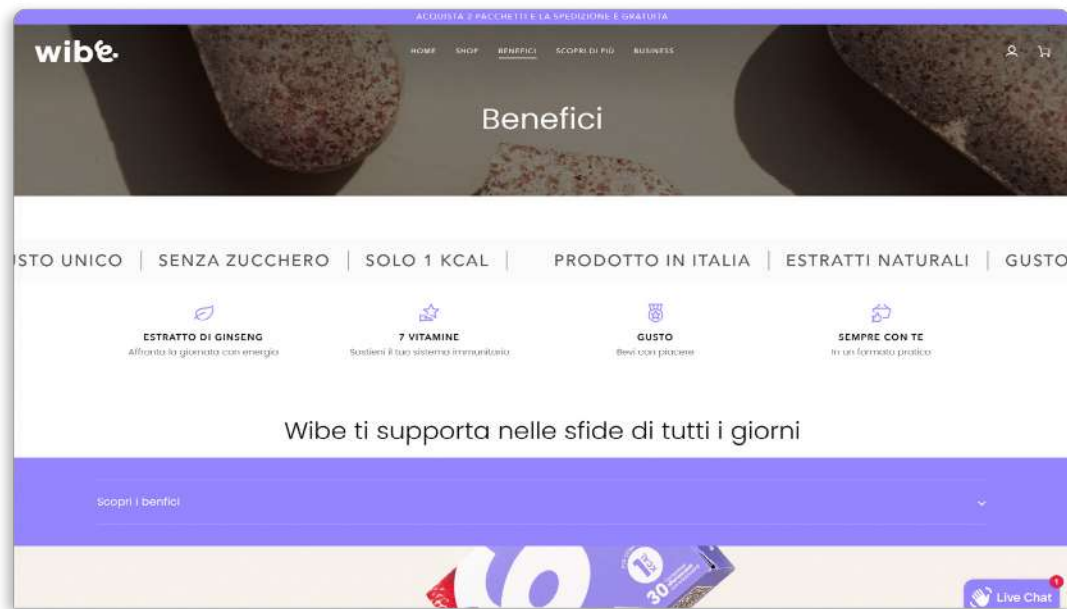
ACQUISTA 2 PACCHETTI E LA SPEDIZIONE È GRATUITA

wibe.

HOME SHOP BENEFICI SCOPRI DI PIÙ BUSINESS

Benefici

STO UNICO | SENZA ZUCCHERO | SOLO 1 KCAL | PRODOTTO IN ITALIA | ESTRATTI NATURALI | GUSTO

ESTRATTO DI GINSENG
Affronta la giornata con energia

7 VITAMINE
Sostieni il tuo sistema immunitario

GUSTO
Bevi con piacere

SEMPRE CON TE
In un formato pratico

Wibe ti supporta nelle sfide di tutti i giorni

Scopri i benefici

30

1

Live Chat